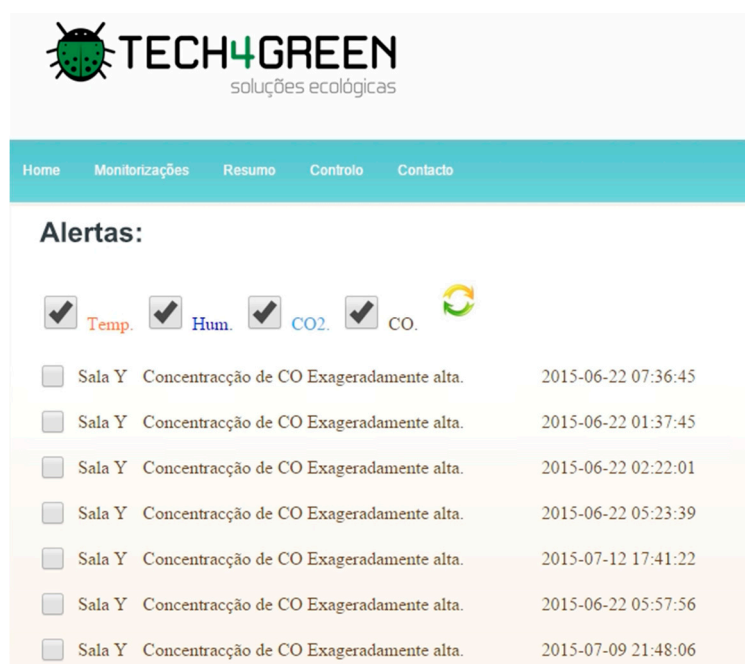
TECH4GREEN
soluções ecológicas

Home Monitorizações Resumo Controlo Contacto

Alertas:

Temp. Hum. CO2. CO.

Sala Y Concentracção de CO Exageradamente alta. 2015-06-22 07:36:45
Sala Y Concentracção de CO Exageradamente alta. 2015-06-22 01:37:45
Sala Y Concentracção de CO Exageradamente alta. 2015-06-22 02:22:01
Sala Y Concentracção de CO Exageradamente alta. 2015-06-22 05:23:39
Sala Y Concentracção de CO Exageradamente alta. 2015-07-12 17:41:22
Sala Y Concentracção de CO Exageradamente alta. 2015-06-22 05:57:56
Sala Y Concentracção de CO Exageradamente alta. 2015-07-09 21:48:06